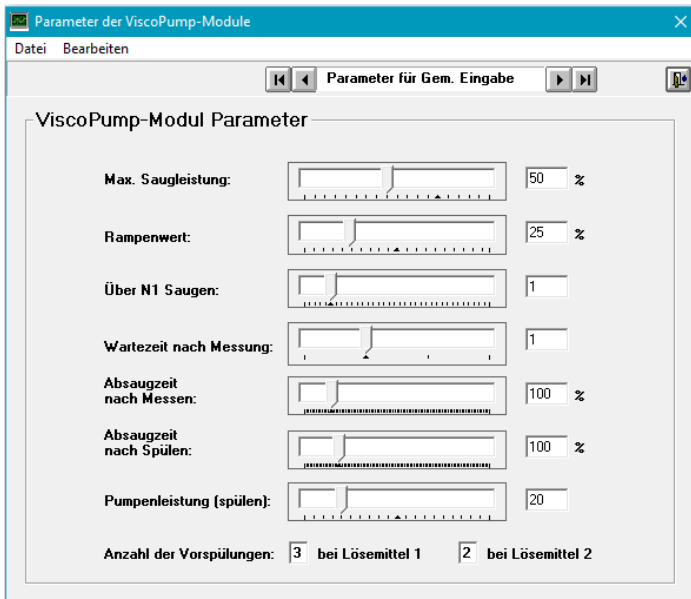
Parameter der ViscoPump-Module

Datei Bearbeiten

Parameter für Gem. Eingabe

ViscoPump-Modul Parameter

Max. Saugleistung: 50 %

Rampenwert: 25 %

Über N1 Saugen: 1

Wartezeit nach Messung: 1

Absaugzeit nach Messen: 100 %

Absaugzeit nach Spülen: 100 %

Pumpenleistung (spülen): 20

Anzahl der Vorspülungen: 3 bei Lösemittel 1 2 bei Lösemittel 2